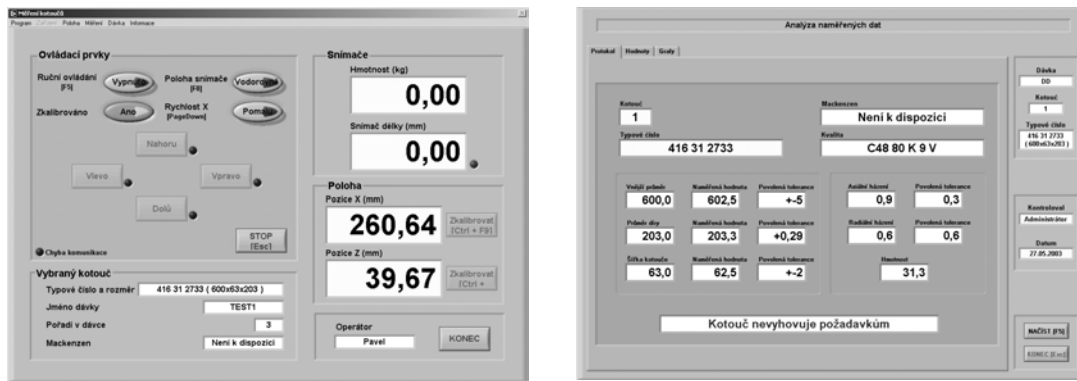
Měření kotoučů

Program Zařízení Poloha Měření Dávka Informace

Ovládací prvky

Ruční ovládání [F5] Vypnuto

Poloha snímače [F8] Vodorovně

Zkalibrováno Ano

Rychlost X [PageDown] Pomalu

Nahoru

Vlevo

Vpravo

Dolů

STOP [Esc]

Chyba komunikace

Snímače

Hmotnost (kg)

0,00

Snímač délky (mm)

0,00

Poloha

Pozice X (mm)

260,64

Zkalibrovat [Ctrl + F9]

Pozice Z (mm)

39,67

Zkalibrovat [Ctrl +

Vybraný kotouč

Typové číslo a rozměr 416 31 2733 ( 600x63x203 )

Jméno dávky TEST1

Pořadí v dávce 3

Mackenzen Není k dispozici

Operátor

Pavel

KONEC

Analýza naměřených dat

Protokol Hodnoty Grafy

Kotouč

1

Mackenzen

Není k dispozici

Typové číslo

416 31 2733

Kvalita

C48 80 K 9 V

Vnější průměr 600,0

Naměřená hodnota 602,5

Povolená tolerance +-5

Průměr díry 203,0

Naměřená hodnota 203,3

Povolená tolerance +0,29

Šířka kotouče 63,0

Naměřená hodnota 62,5

Povolená tolerance +-2

Axiální házení 0,9

Povolená tolerance 0,3

Radiální házení 0,6

Povolená tolerance 0,6

Hmotnost 31,3

Kotouč nevyhovuje požadavkům

Dávka

DD

Kotouč

1

Typové číslo

416 31 2733 ( 600x63x203 )

Kontroloval

Administrátor

Datum

27.05.2003

NAČÍST [F5]

KONEC [Esc]